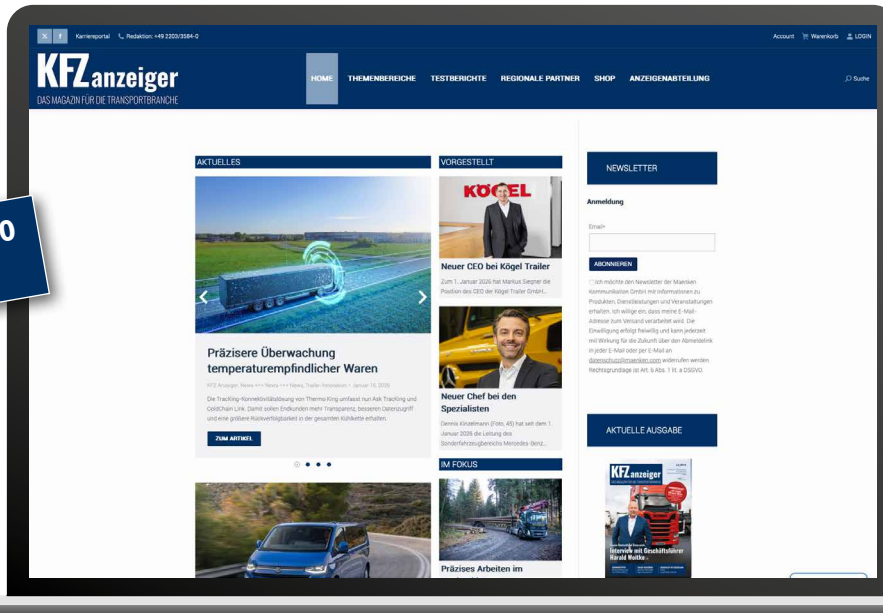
Karriereportal Redaktion: +49 2203/3584-0

Account Warenkorb LOGIN

KFZanzeiger
DAS MAGAZIN FÜR DIE TRANSPORTBRANCHE

HOME THEMENBEREICHE TESTBERICHTE REGIONALE PARTNER SHOP ANZEIGENABTEILUNG

Suche

0

AKTUELLES

Präzisere Überwachung temperaturempfindlicher Waren

KFZ Anzeiger, News +++ News +++ News, Trailer-Innovation • Januar 16, 2026

Die Tracking-Konnektivitätslösung von Thermo King umfasst nun Ask Tracking und ColdChain Link. Damit sollen Endkunden mehr Transparenz, besseren Datenzugriff und eine größere Rückverfolgbarkeit in der gesamten Kühlkette erhalten

ZUM ARTIKEL

VORGESTELLT

KÖGEL

Neuer CEO bei Kögel Trailer

Zum 1. Januar 2026 hat Markus Siegner die Position des CEO der Kögel Trailer GmbH...

Neuer Chef bei den Spezialisten

Dennis Kinzelmann (Foto, 45) hat seit dem 1. Januar 2026 die Leitung des Sonderfahrzeugbereichs Mercedes-Benz...

IM FOKUS

Präzises Arbeiten im

NEWSLETTER

Anmeldung

Email*

ABONNIEREN

Ich möchte den Newsletter der Maenken Kommunikation GmbH mit Informationen zu Produkten, Dienstleistungen und Veranstaltungen erhalten. Ich willige ein, dass meine E-Mail-Adresse zum Versand verarbeitet wird. Die Einwilligung erfolgt freiwillig und kann jederzeit mit Wirkung für die Zukunft über den Abmeldelink in jeder E-Mail oder per E-Mail an datenschutz@maenken.com widerrufen werden. Rechtsgrundlage ist Art. 6 Abs. 1 lit. a DSGVO.

AKTUELLE AUSGABE

KFZanzeiger

Interview mit Geschäftsführer Harald Wolke